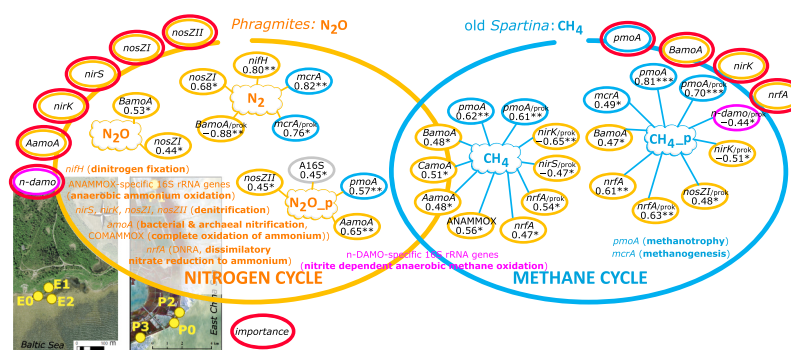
Phragmites: $N_2O$

old Spartina: $CH_4$

nosZII
nosZI
nirS
nirK
AamoA
n-damo

pmoA
BamoA
nirK
nrfA

nifH
0.80**

nosZI
0.68*

$N_2$

mcrA
0.82**

BamoA/prok
−0.88**

mcrA/prok
0.76*

BamoA
0.53*

$N_2O$

nosZI
0.44*

nifH (dinitrogen fixation)
ANAMMOX-specific 16S rRNA genes (anaerobic ammonium oxidation)
nirS, nirK, nosZI, nosZII (denitrification)
amoA (bacterial & archaeal nitrification, COMAMMOX (complete oxidation of ammonium))
nrfA (DNRA, dissimilatory nitrate reduction to ammonium)

A16S
0.45*

nosZII
0.45*

$N_2O\_p$

pmoA
0.57**

AamoA
0.65**

pmoA
0.62**

pmoA/prok
0.61**

BamoA
0.48*

nirK/prok
−0.65**

CamoA
0.51*

$CH_4$

nirS/prok
−0.47*

AamoA
0.48*

nrfA/prok
0.54*

ANAMMOX
0.56*

nrfA
0.47*

pmoA
0.81***

mcrA
0.49*

pmoA/prok
0.70***

n-damo/prok
−0.44*

BamoA
0.47*

$CH_4\_p$

nirK/prok
−0.51*

nrfA
0.61**

nosZI/prok
0.48*

nrfA/prok
0.63**

n-DAMO-specific 16S rRNA genes (nitrite dependent anaerobic methane oxidation)

pmoA (methanotrophy)
mcrA (methanogenesis)

NITROGEN CYCLE

METHANE CYCLE

E0
E1
E2
Baltic Sea

P2
P3
P0
East Ch

importance